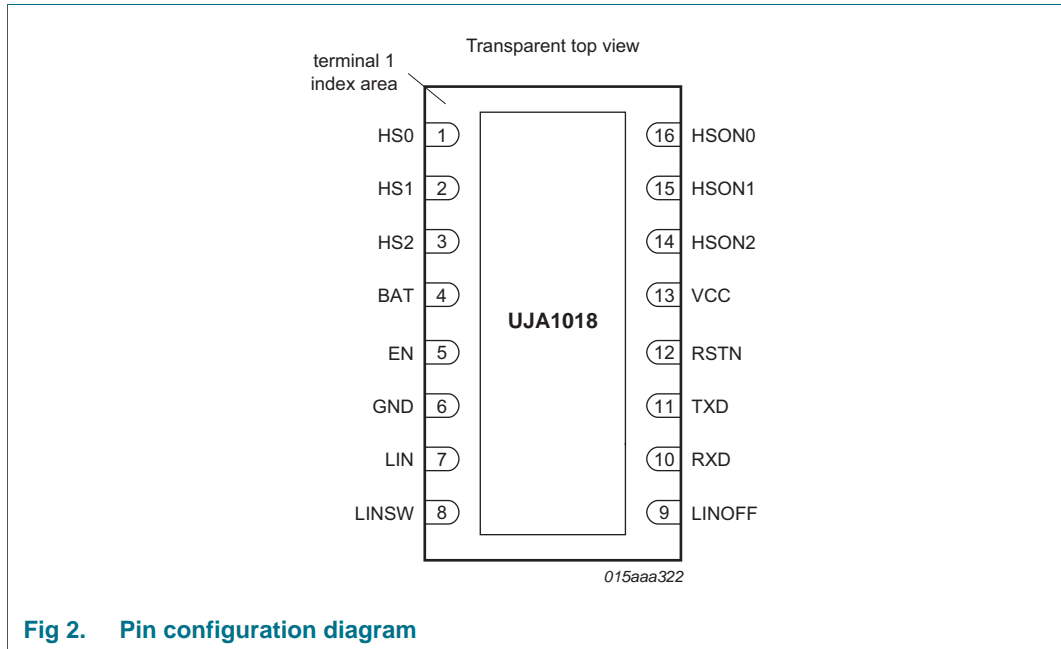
Transparent top view

terminal 1 index area

HS0 1
HS1 2
HS2 3
BAT 4
EN 5
GND 6
LIN 7
LINSW 8

UJA1018

16 HSON0
15 HSON1
14 HSON2
13 VCC
12 RSTN
11 TXD
10 RXD
9 LINOFF

015aaa322

Fig 2. Pin configuration diagram